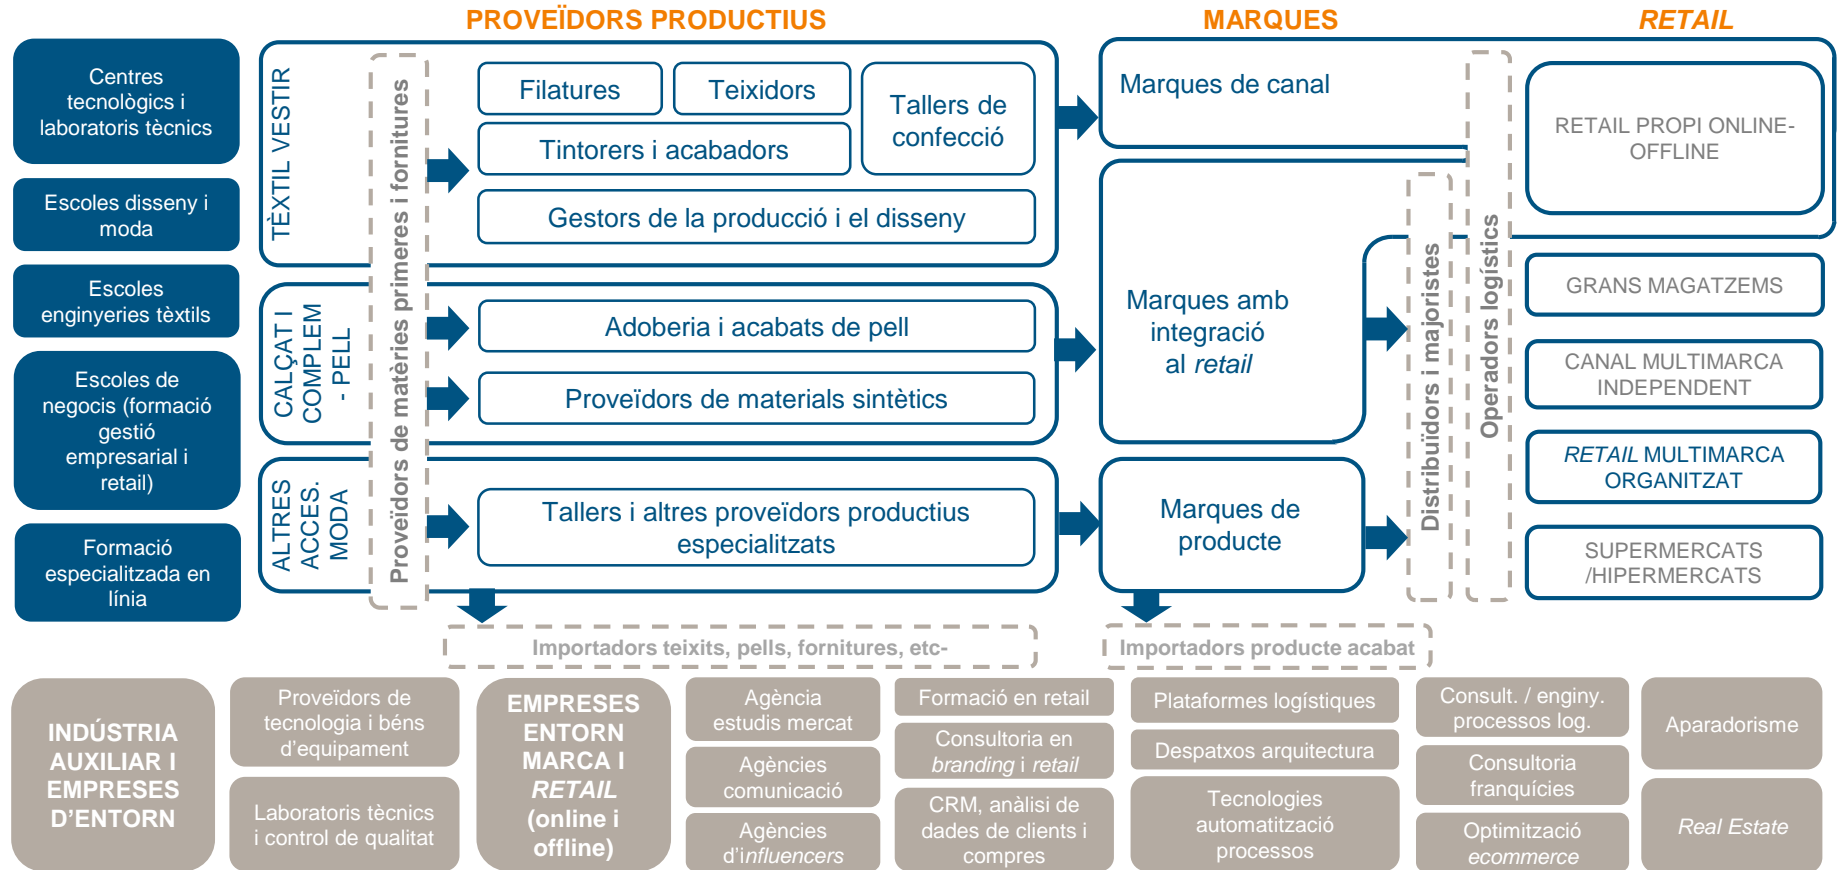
PROVEÏDORS PRODUCTIUS

MARQUES

RETAIL

Centres tecnològics i laboratoris tècnics

Escoles disseny i moda

Escoles enginyeries tèxtils

Escoles de negocis (formació gestió empresarial i retail)

Formació especialitzada en línia

TÈXTIL VESTIR

CALÇAT I COMPLEM - PELL

ALTRES ACCES. MODA

Proveïdors de matèries primeres i fornitures

Filatures

Teixidors

Tallers de confecció

Tintorers i acabadors

Gestors de la producció i el disseny

Adoberia i acabats de pell

Proveïdors de materials sintètics

Tallers i altres proveïdors productius especialitzats

Marques de canal

Marques amb integració al retail

Marques de producte

Distribuïdors i majoristes

Operadors logístics

RETAIL PROPI ONLINE-OFFLINE

GRANS MAGATZEMS

CANAL MULTIMARCA INDEPENDENT

RETAIL MULTIMARCA ORGANITZAT

SUPERMERCATS /HIPERMERCATS

Importadors teixits, pells, fornitures, etc-

Importadors producte acabat

INDÚSTRIA AUXILIAR I EMPRESES D'ENTORN

Proveïdors de tecnologia i béns d'equipament

Laboratoris tècnics i control de qualitat

EMPRESES ENTORN MARCA I RETAIL (online i offline)

Agència estudis mercat

Agències comunicació

Agències d'influencers

Formació en retail

Consultoria en branding i retail

CRM, anàlisi de dades de clients i compres

Plataformes logístiques

Despatxos arquitectura

Tecnologies automatització processos

Consult. / enginy. processos log.

Consultoria franquícies

Optimització ecommerce

Aparadorisme

Real Estate